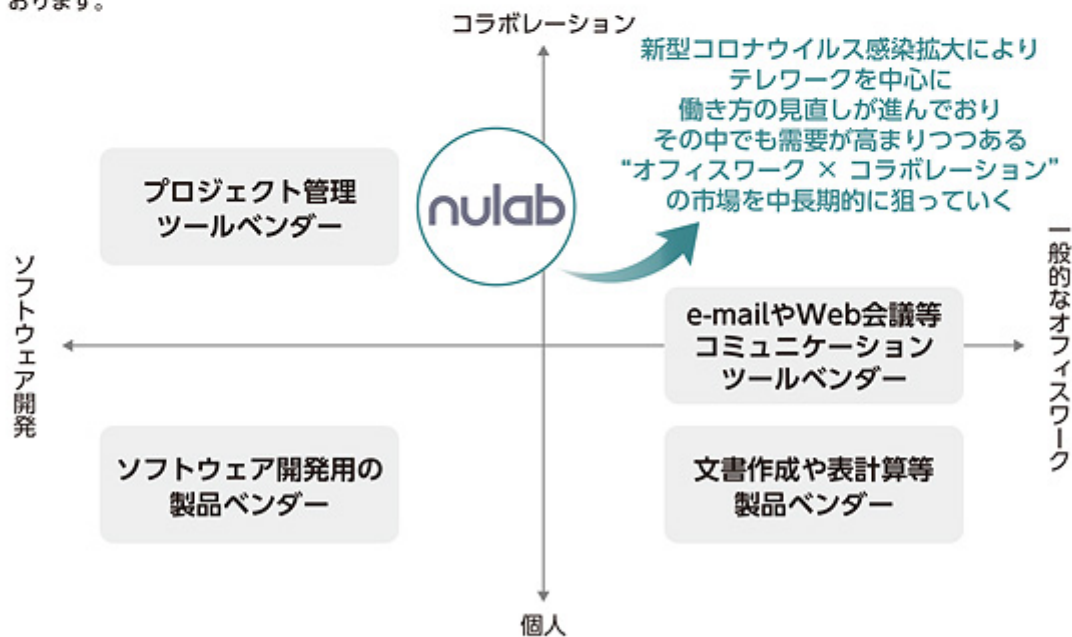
おります。

コラボレーション

新型コロナウイルス感染拡大により
テレワークを中心に
働き方の見直しが進んでおり
その中でも需要が高まりつつある
"オフィスワーク × コラボレーション"
の市場を中長期的に狙っていく

プロジェクト管理
ツールベンダー

nulab

ソフトウェア開発

一般的なオフィスワーク

e-mailやWeb会議等
コミュニケーション
ツールベンダー

ソフトウェア開発用の
製品ベンダー

文書作成や表計算等
製品ベンダー

個人